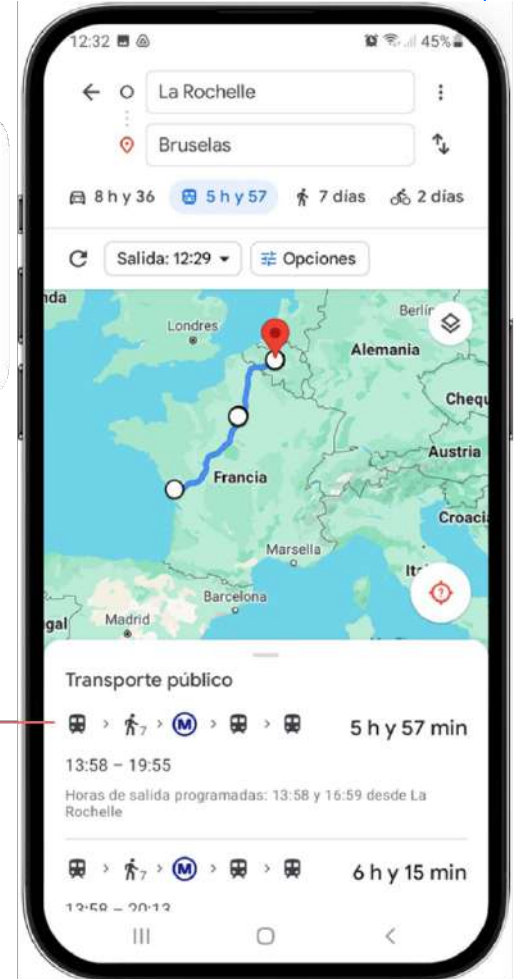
12:32 45%

La Rochelle

Bruselas

8 h y 36  5 h y 57  7 días  2 días

Salida: 12:29  Opciones

nda
Londres
Berlín
Alemania
Cheque
Austria
Francia
Croaci
Marsella
Ita
Barcelona
Madrid
gal

Transporte público

7 M  5 h y 57 min

13:58 – 19:55

Horas de salida programadas: 13:58 y 16:59 desde La Rochelle

7 M  6 h y 15 min

13:58 – 20:13

III